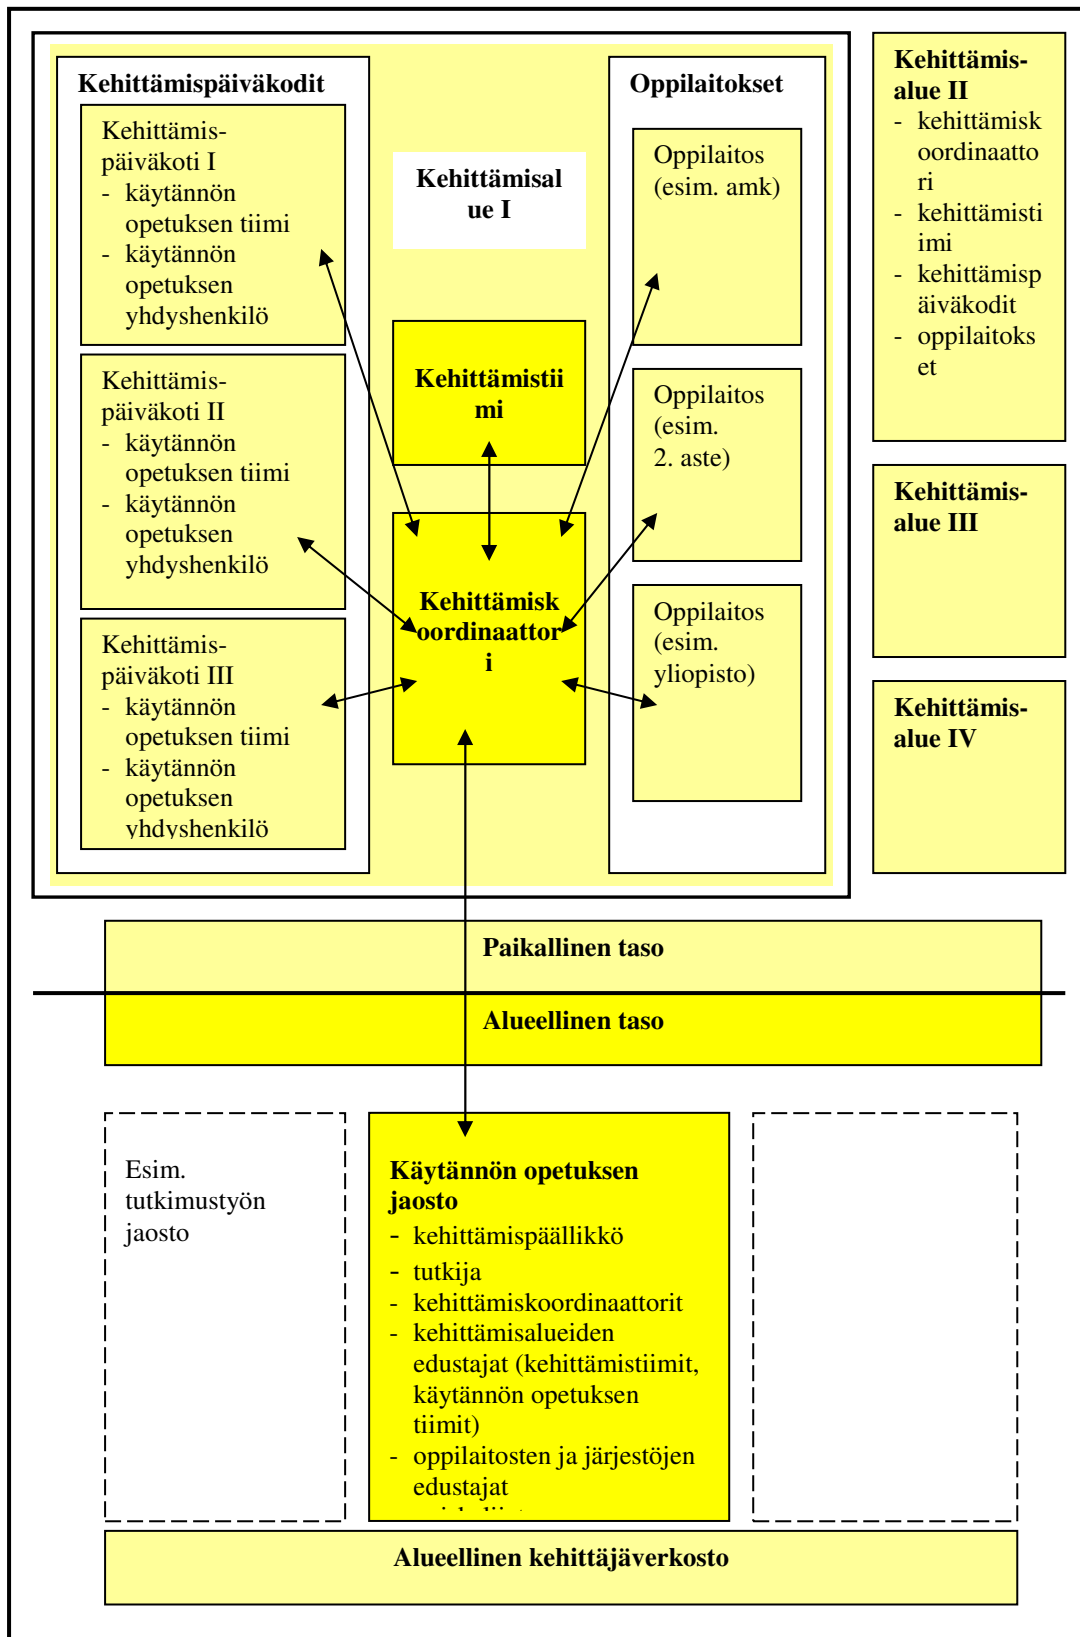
Kehittämispäiväkodit

Kehittämis-päiväkoti I
- käytännön opetuksen tiimi
- käytännön opetuksen yhdyshenkilö

Kehittämis-päiväkoti II
- käytännön opetuksen tiimi
- käytännön opetuksen yhdyshenkilö

Kehittämis-päiväkoti III
- käytännön opetuksen tiimi
- käytännön opetuksen yhdyshenkilö

Kehittämisalue I

Kehittämistiimi

Kehittämiskoordinaattori

Oppilaitokset

Oppilaitos (esim. amk)

Oppilaitos (esim. 2. aste)

Oppilaitos (esim. yliopisto)

Kehittämis-alue II
- kehittämiskoordinaattori
- kehittämistiimi
- kehittämispäiväkodit
- oppilaitokset

Kehittämis-alue III

Kehittämis-alue IV

Paikallinen taso

Alueellinen taso

Esim. tutkimustyön jaosto

Käytännön opetuksen jaosto
- kehittämispäällikkö
- tutkija
- kehittämiskoordinaattorit
- kehittämisalueiden edustajat (kehittämistiimit, käytännön opetuksen tiimit)
- oppilaitosten ja järjestöjen edustajat
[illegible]

Alueellinen kehittäjäverkosto